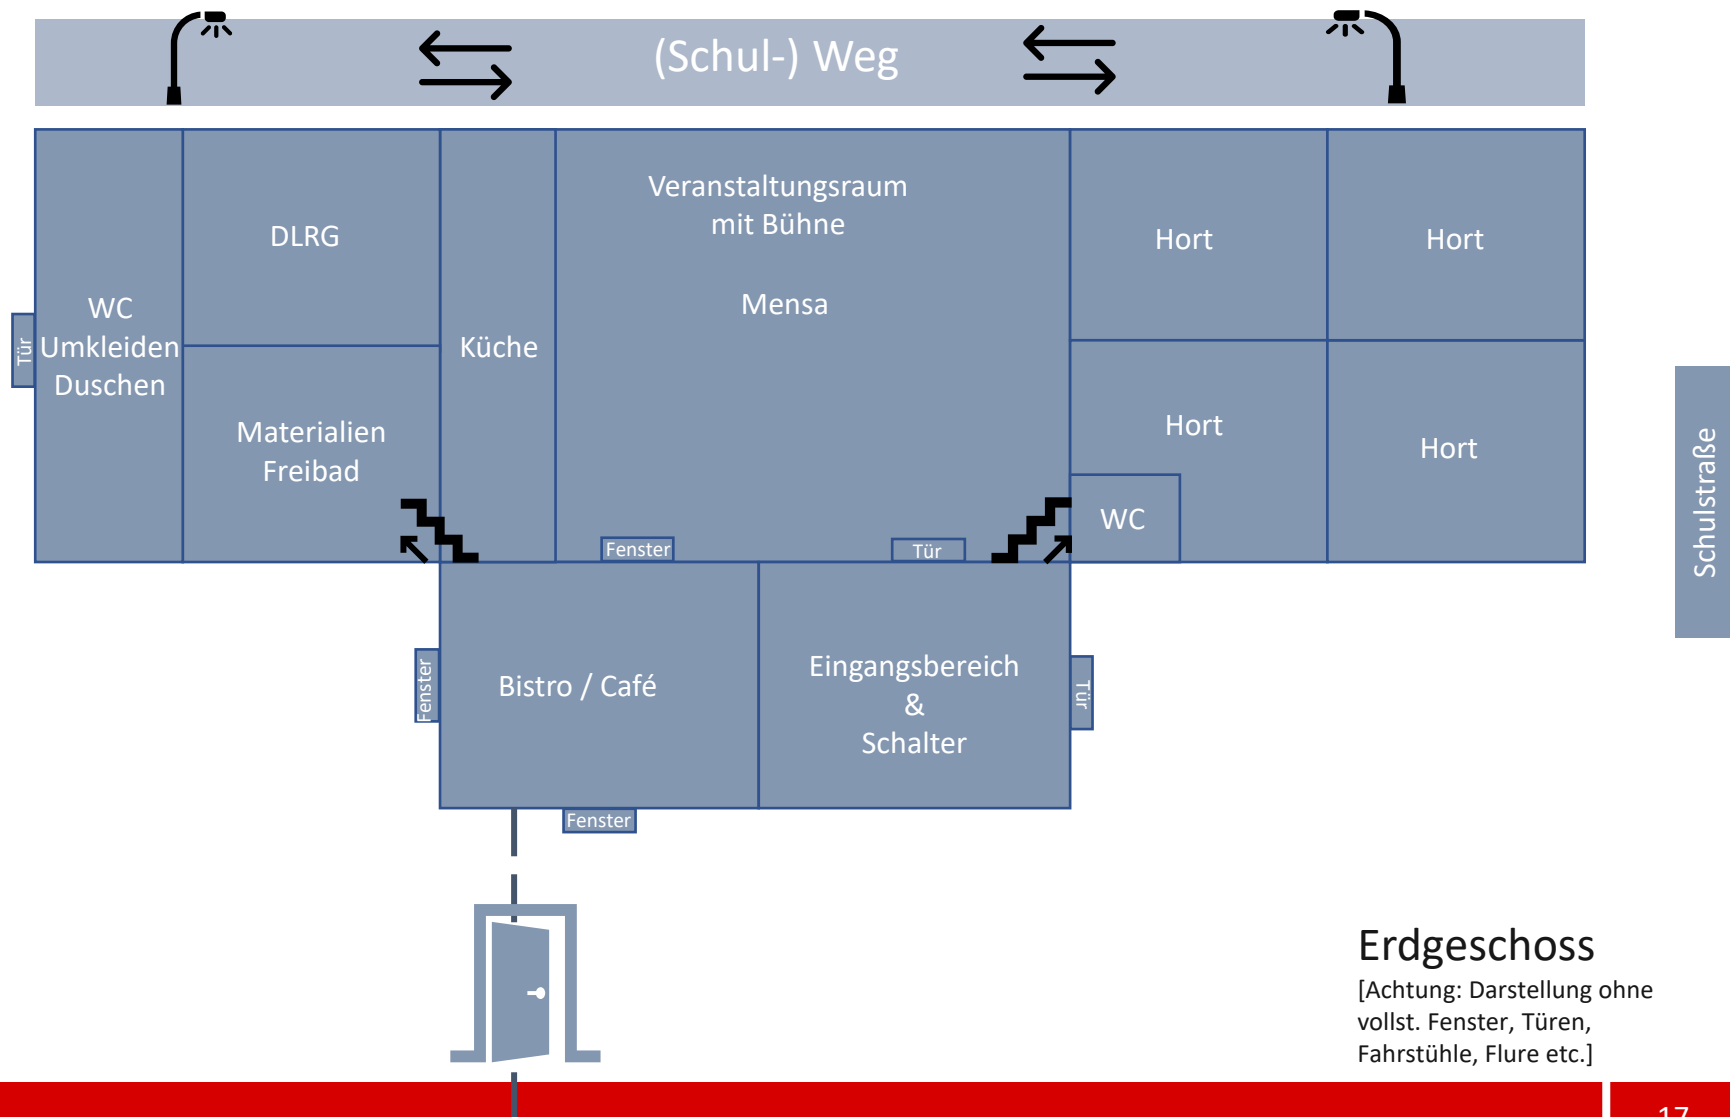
(Schul-) Weg

WC
Umkleiden
Duschen

Tür

DLRG

Materialien
Freibad

Küche

Veranstaltungsraum
mit Bühne

Mensa

Fenster

Tür

Hort

Hort

Hort

Hort

WC

Schulstraße

Fenster

Bistro / Café

Eingangsbereich
&
Schalter

Tür

Fenster

Erdgeschoss
[Achtung: Darstellung ohne vollst. Fenster, Türen, Fahrstühle, Flure etc.]

17